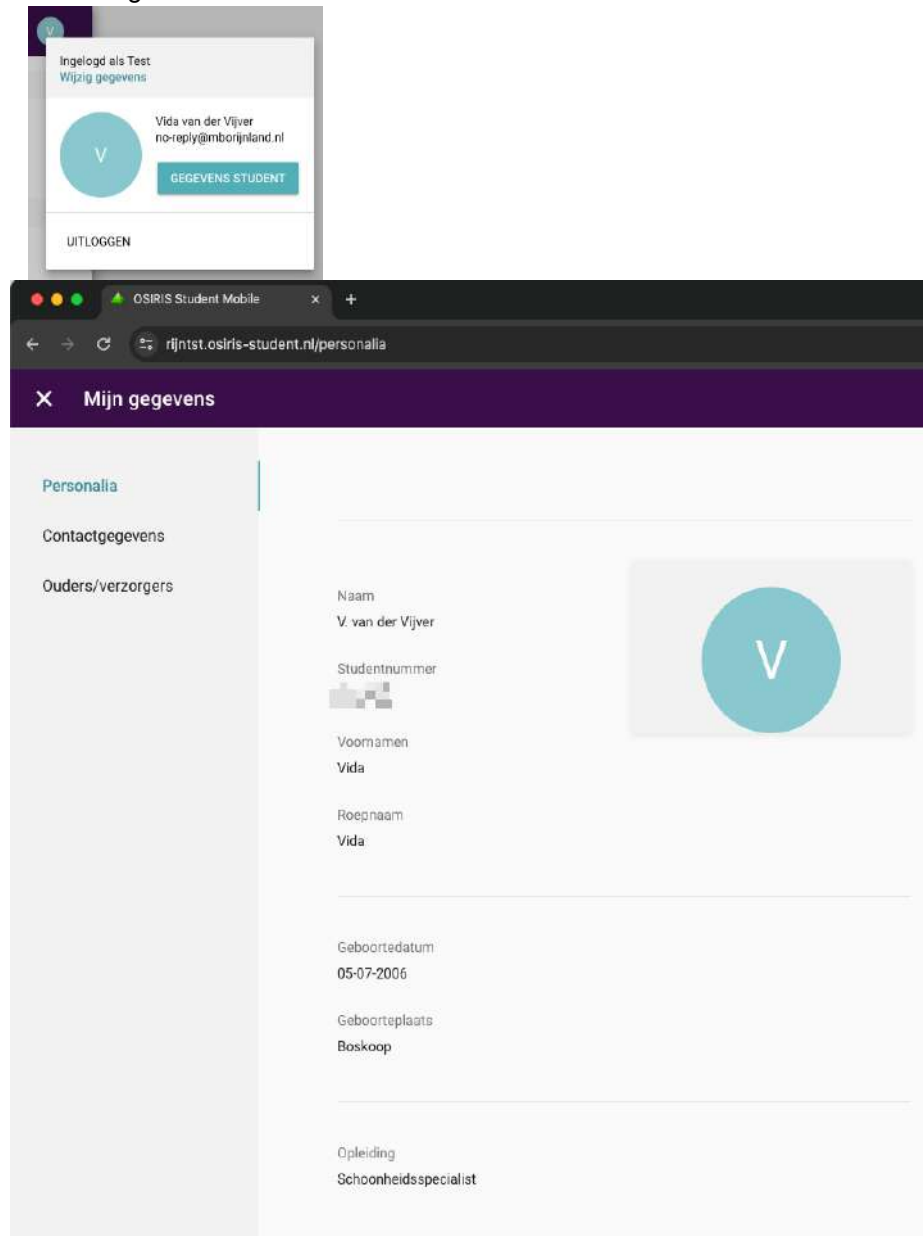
V

Ingelogd als Test
Wijzig gegevens

V

Vida van der Vijver
no-reply@mborijnland.nl

GEGEVENS STUDENT

UITLOGGEN

OSIRIS Student Mobile

rijntst.osiris-student.nl/personalia

Mijn gegevens

Personalia
Contactgegevens
Ouders/verzorgers

Naam
V. van der Vijver

Studentnummer
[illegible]

Voornamen
Vida

Roepnaam
Vida

V

Geboortedatum
05-07-2006

Geboorteplaats
Boskoop

Opleiding
Schoonheidsspecialist